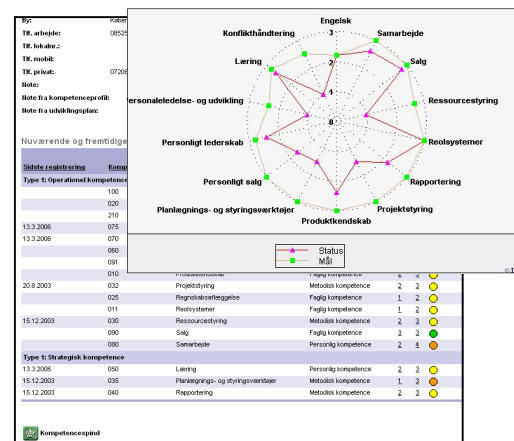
By: Køber
Tlf. arbejde: 08525
Tlf. lokalnr.:
Tlf. mobil:
Tlf. privat: 07208
Note:
Note fra kompetenceprofil:
Note fra udviklingsplan:

Nuværende og fremtidige

Engelsk
Samarbejde
Salg
Ressourcestyring
Reolsystemer
Rapportering
Projektstyring
Produktkendskab
Planlægnings- og styringsværktøjer
Personligt salg
Personligt lederskab
Personaleledelse- og udvikling
Læring
Konfliktthåndtering

3
2
1
0

Status
Mål

| Sidste registrering | Komp | | | | | |
|---|---|---|---|---|---|---|
| Type 1: Operationel kompetence | | | | | | |
| | 100 | | | | | |
| | 020 | | | | | |
| | 210 | | | | | |
| 13.3.2006 | 075 | | | | | |
| 13.3.2006 | 070 | | | | | |
| | 060 | | | | | |
| | 091 | | | | | |
| | 010 | Produktkendskab | Faglig kompetence | 3 | 3 | |
| 20.8.2003 | 032 | Projektstyring | Metodisk kompetence | 2 | 3 | |
| | 025 | Regnskabsrettegelse | Faglig kompetence | 1 | 2 | |
| | 011 | Reolsystemer | Faglig kompetence | 3 | 3 | |
| 15.12.2003 | 030 | Ressourcestyring | Metodisk kompetence | 2 | 3 | |
| | 090 | Salg | Faglig kompetence | 3 | 3 | |
| | 080 | Samarbejde | Personlig kompetence | 2 | 4 | |
| Type 1: Strategisk kompetence | | | | | | |
| 13.3.2006 | 050 | Læring | Personlig kompetence | 2 | 3 | |
| 15.12.2003 | 035 | Planlægnings- og styringsværktøjer | Metodisk kompetence | 1 | 3 | |
| 15.12.2003 | 040 | Rapportering | Metodisk kompetence | 2 | 3 | |

Kompetencespind